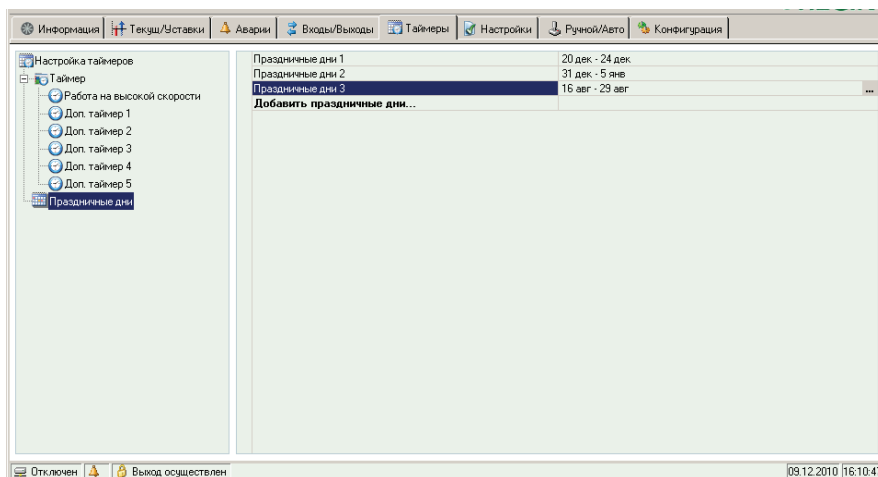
Информация | Текущ/Уставки | Аварии | Входы/Выходы | Таймеры | Настройки | Ручной/Авто | Конфигурация

Настройка таймеров
Таймер
Работа на высокой скорости
Доп. таймер 1
Доп. таймер 2
Доп. таймер 3
Доп. таймер 4
Доп. таймер 5
Праздничные дни

| Праздничные дни 1 | 20 дек - 24 дек |
|---|---|
| Праздничные дни 2 | 31 дек - 5 янв |
| Праздничные дни 3 | 16 авг - 29 авг ... |
| **Добавить праздничные дни...** | |

Отключен | Выход осуществлен | 09.12.2010 16:10:4